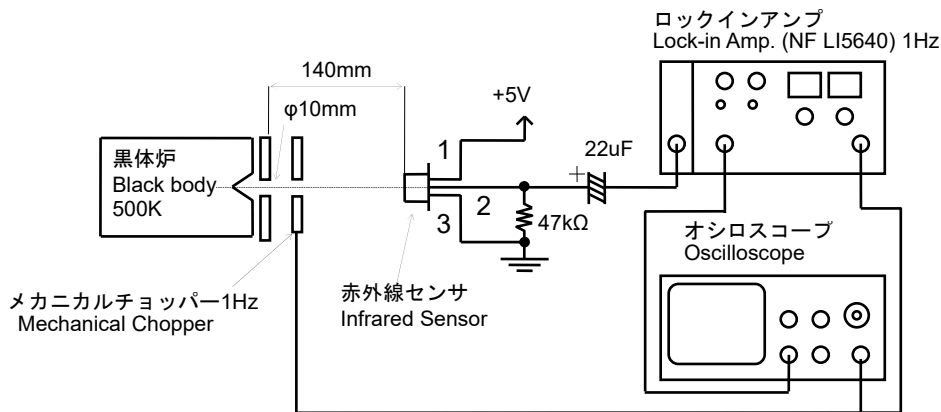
ロックインアンプ
Lock-in Amp. (NF LI5640) 1Hz

140mm

φ10mm

+5V

黒体炉
Black body
500K

1

22uF

+

2

3

47kΩ

オシロスコープ
Oscilloscope

メカニカルチョッパー1Hz
Mechanical Chopper

赤外線センサ
Infrared Sensor